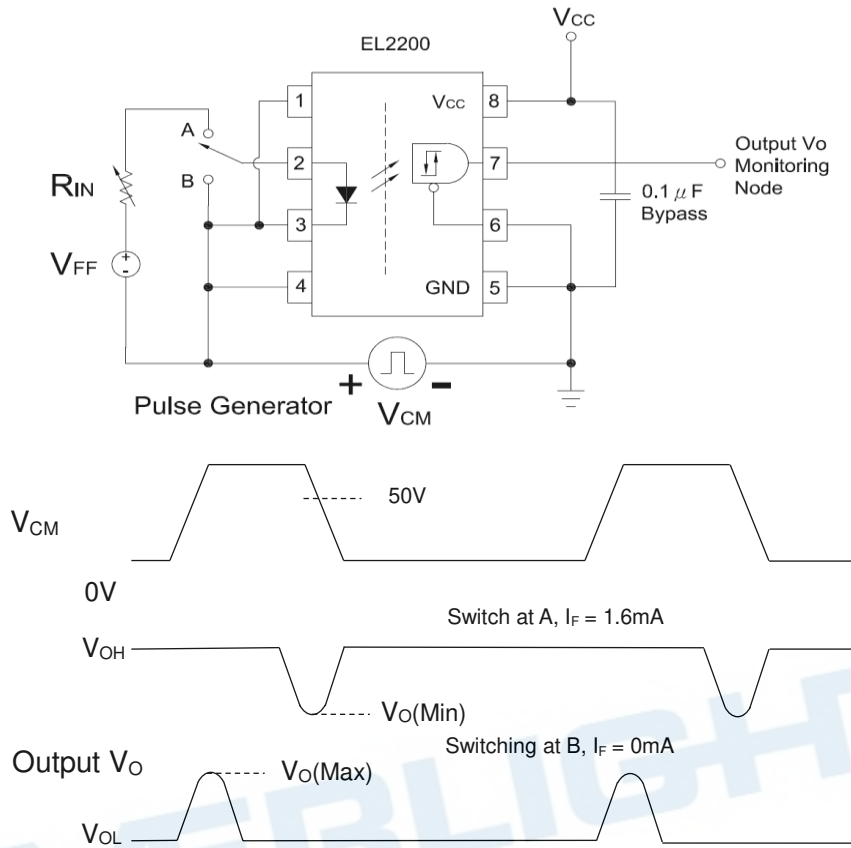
Vcc
EL2200
1
Vcc
8
A
2
7
Output Vo Monitoring Node
RIN
B
0.1 $\mu$F Bypass
3
6
VFF
+
-
4
GND
5
Pulse Generator
+
-
VCM

VCM
50V
0V
Switch at A, $I_F$ = 1.6mA
VOH
VO(Min)
Switching at B, $I_F$ = 0mA
Output VO
VO(Max)
VOL